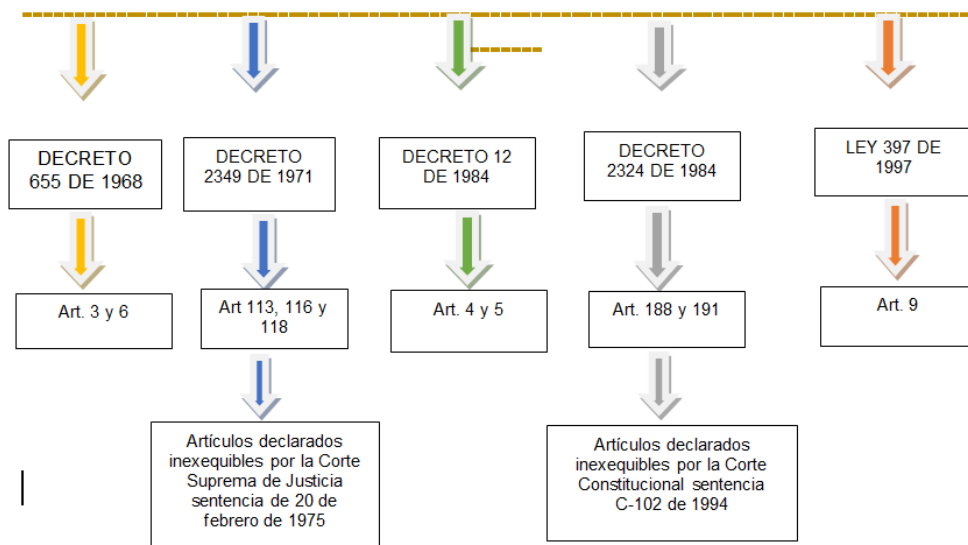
DECRETO 655 DE 1968

Art. 3 y 6

DECRETO 2349 DE 1971

Art 113, 116 y 118

Artículos declarados inexequibles por la Corte Suprema de Justicia sentencia de 20 de febrero de 1975

DECRETO 12 DE 1984

Art. 4 y 5

DECRETO 2324 DE 1984

Art. 188 y 191

Artículos declarados inexequibles por la Corte Constitucional sentencia C-102 de 1994

LEY 397 DE 1997

Art. 9